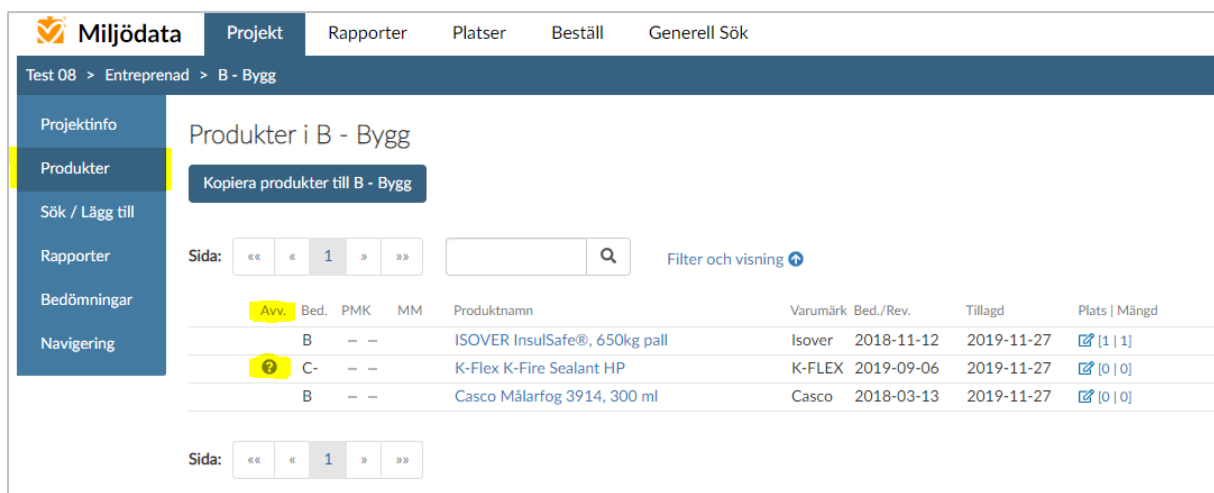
Miljödata

Projekt
Rapporter
Platser
Beställ
Generell Sök

Test 08 > Entreprenad > B - Bygg

Projektinfo
Produkter
Sök / Lägg till
Rapporter
Bedömningar
Navigering

Produkter i B - Bygg

Kopiera produkter till B - Bygg

Sida: «« « 1 » »»

Filter och visning

| Avv. | Bed. | PMK | MM | Produktnamn | Varumärk | Bed./Rev. | Tillagd | Plats \| Mängd |
|---|---|---|---|---|---|---|---|---|
| | B | – – | | ISOVER InsulSafe®, 650kg pall | Isover | 2018-11-12 | 2019-11-27 | [1 \| 1] |
| ? | C- | – – | | K-Flex K-Fire Sealant HP | K-FLEX | 2019-09-06 | 2019-11-27 | [0 \| 0] |
| | B | – – | | Casco Målarfog 3914, 300 ml | Casco | 2018-03-13 | 2019-11-27 | [0 \| 0] |

Sida: «« « 1 » »»